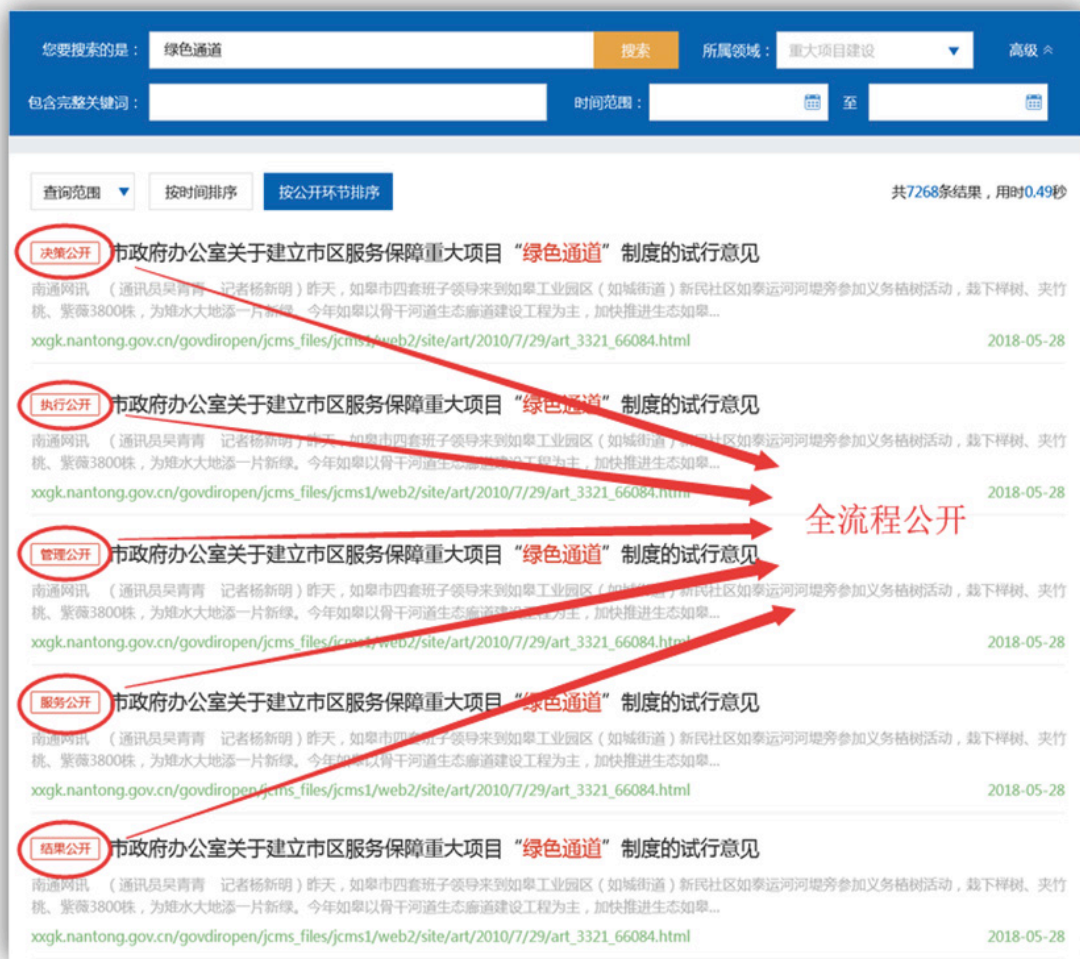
您要搜索的是： 绿色通道 搜索 所属领域： 重大项目建设 高级

包含完整关键词： 时间范围： 至

查询范围 按时间排序 按公开环节排序 共7268条结果，用时0.49秒

决策公开 市政府办公室关于建立市区服务保障重大项目“绿色通道”制度的试行意见

南通网讯 （通讯员吴青青 记者杨新明）昨天，如皋市四套班子领导来到如皋工业园区（如城街道）新民社区如泰运河河堤旁参加义务植树活动，栽下榉树、夹竹桃、紫薇3800株，为雉水大地添一片新绿。今年如皋以骨干河道生态廊道建设工程为主，加快推进生态如皋...

xxgk.nantong.gov.cn/govdiropen/jcms_files/jcms1/web2/site/art/2010/7/29/art_3321_66084.html 2018-05-28

执行公开 市政府办公室关于建立市区服务保障重大项目“绿色通道”制度的试行意见

南通网讯 （通讯员吴青青 记者杨新明）昨天，如皋市四套班子领导来到如皋工业园区（如城街道）新民社区如泰运河河堤旁参加义务植树活动，栽下榉树、夹竹桃、紫薇3800株，为雉水大地添一片新绿。今年如皋以骨干河道生态廊道建设工程为主，加快推进生态如皋...

xxgk.nantong.gov.cn/govdiropen/jcms_files/jcms1/web2/site/art/2010/7/29/art_3321_66084.html 2018-05-28

全流程公开

管理公开 市政府办公室关于建立市区服务保障重大项目“绿色通道”制度的试行意见

南通网讯 （通讯员吴青青 记者杨新明）昨天，如皋市四套班子领导来到如皋工业园区（如城街道）新民社区如泰运河河堤旁参加义务植树活动，栽下榉树、夹竹桃、紫薇3800株，为雉水大地添一片新绿。今年如皋以骨干河道生态廊道建设工程为主，加快推进生态如皋...

xxgk.nantong.gov.cn/govdiropen/jcms_files/jcms1/web2/site/art/2010/7/29/art_3321_66084.html 2018-05-28

服务公开 市政府办公室关于建立市区服务保障重大项目“绿色通道”制度的试行意见

南通网讯 （通讯员吴青青 记者杨新明）昨天，如皋市四套班子领导来到如皋工业园区（如城街道）新民社区如泰运河河堤旁参加义务植树活动，栽下榉树、夹竹桃、紫薇3800株，为雉水大地添一片新绿。今年如皋以骨干河道生态廊道建设工程为主，加快推进生态如皋...

xxgk.nantong.gov.cn/govdiropen/jcms_files/jcms1/web2/site/art/2010/7/29/art_3321_66084.html 2018-05-28

结果公开 市政府办公室关于建立市区服务保障重大项目“绿色通道”制度的试行意见

南通网讯 （通讯员吴青青 记者杨新明）昨天，如皋市四套班子领导来到如皋工业园区（如城街道）新民社区如泰运河河堤旁参加义务植树活动，栽下榉树、夹竹桃、紫薇3800株，为雉水大地添一片新绿。今年如皋以骨干河道生态廊道建设工程为主，加快推进生态如皋...

xxgk.nantong.gov.cn/govdiropen/jcms_files/jcms1/web2/site/art/2010/7/29/art_3321_66084.html 2018-05-28